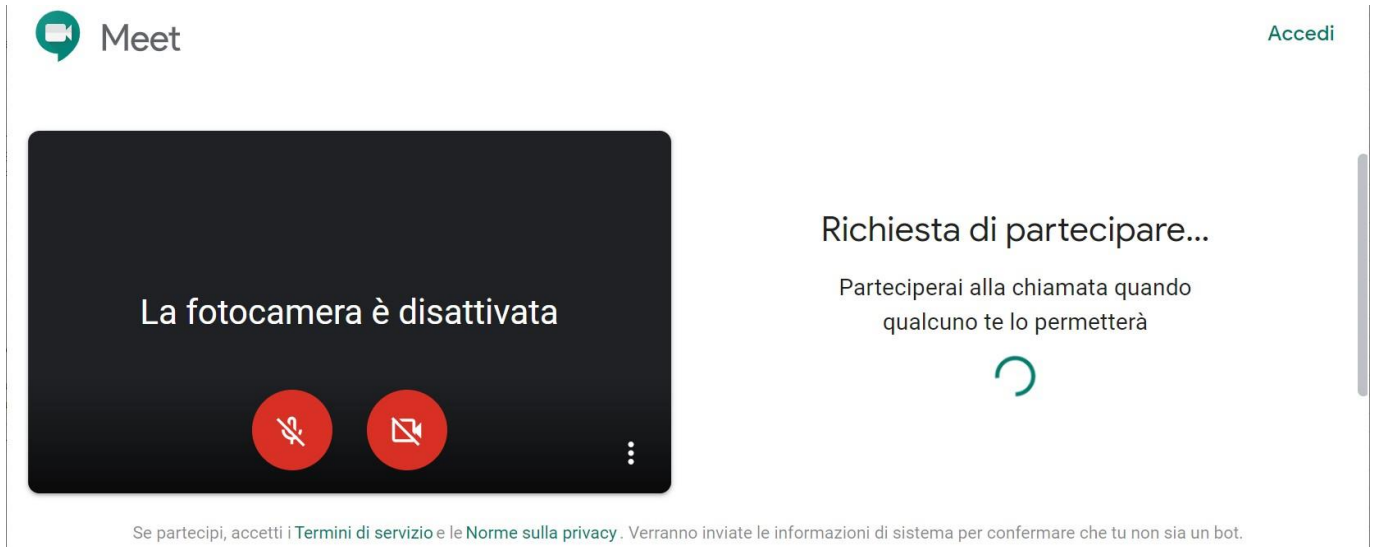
Meet

Accedi

La fotocamera è disattivata

Richiesta di partecipare...

Parteciperai alla chiamata quando qualcuno te lo permetterà

Se partecipi, accetti i Termini di servizio e le Norme sulla privacy. Verranno inviate le informazioni di sistema per confermare che tu non sia un bot.